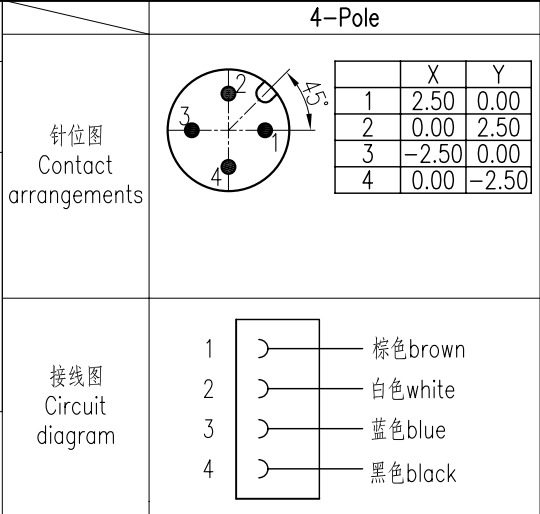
| | 4-Pole |
|---|---|
| 针位图 Contact arrangements | 2 1 3 4 45° |
| 接线图 Circuit diagram | 1 棕色brown 2 白色white 3 蓝色blue 4 黑色black |

| | X | Y |
|---|---|---|
| 1 | 2.50 | 0.00 |
| 2 | 0.00 | 2.50 |
| 3 | −2.50 | 0.00 |
| 4 | 0.00 | −2.50 |